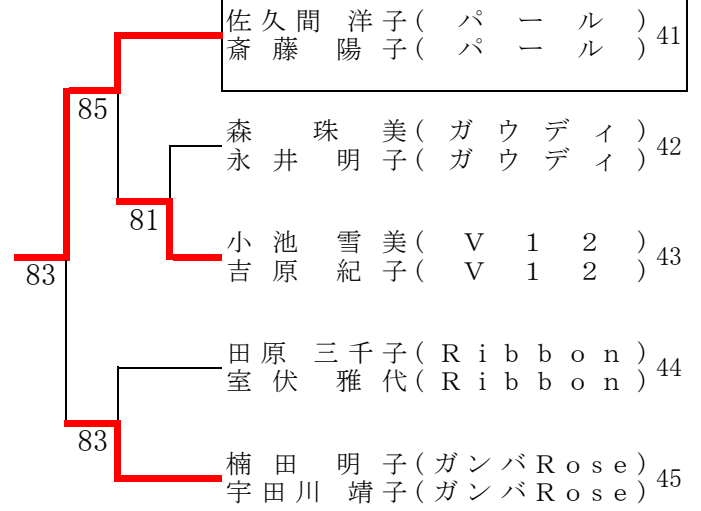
佐久間 洋子（パール）
斎藤 陽子（パール） 41

森 珠美（ガウディ）
永井 明子（ガウディ） 42

小池 雪美（V12）
吉原 紀子（V12） 43

田原 三千子（Ribbon）
室伏 雅代（Ribbon） 44

楠田 明子（ガンバRose）
宇田川 靖子（ガンバRose） 45

85
81
83
83